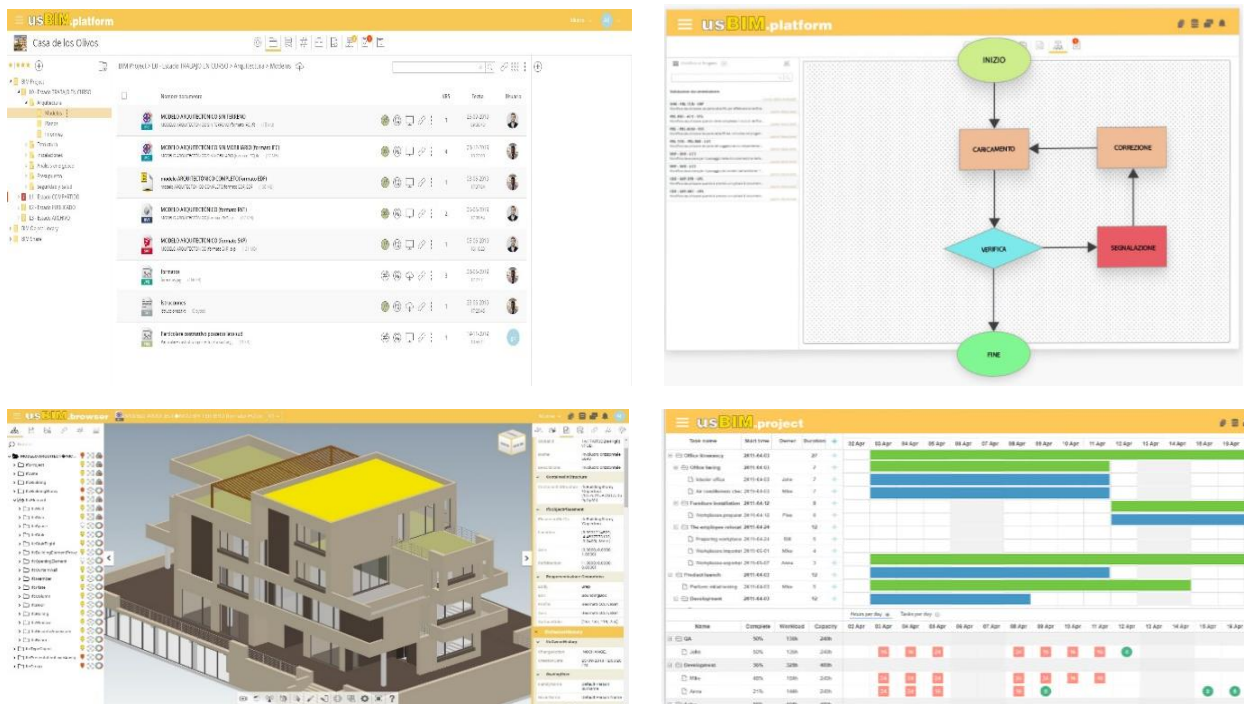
usBIM.platform

Casa de los Olivos

BIM Project > 03 - Estado TRABAJO EN CURSO > Arquitectura > Modelos

Nombre del archivo

MODELO ARQUITECTÓNICO SIN TERRENO

MODELO ARQUITECTÓNICO SIN MOBILIARIO (formato IFC)

modelo ARQUITECTONICO COMPLETO (formato EDF)

MODELO ARQUITECTÓNICO (formato RVT)

MODELO ARQUITECTÓNICO (formato SKP)

Fachadas

Secciones

Particolare costruttivo pacchetto tetto.dwg

BIM Project

03 - Estado TRABAJO EN CURSO

Arquitectura

Modelos

Estructura

Instalaciones

Prueba de ensayo

Presupuesto

Seguridad y salud

01 - Estado COMPARTIDO

02 - Estado PUBLICADO

03 - Estado ARCHIVADO

usBIM.platform

INIZIO

CARICAMENTO

CORREZIONE

VERIFICA

SEGNALAZIONE

FINE

usBIM.browser

usBIM.project

| Task name | Start time | Owner | Duration |
|---|---|---|---|
| Office itinerancy | 2011-04-02 | | 27 |
| Office facing | 2011-04-02 | | 7 |
| Interior office | 2011-04-03 | John | 7 |
| Air conditioners che | 2011-04-03 | Mike | 7 |
| Furniture installation | 2011-04-12 | | 8 |
| Workplaces prepara | 2011-04-12 | Pete | 8 |
| The employee relocat | 2011-04-24 | | 12 |
| Preparing workplace | 2011-04-24 | Bill | 5 |
| Workplaces importat | 2011-05-01 | Mike | 4 |
| Workplaces exportat | 2011-05-07 | Anna | 3 |
| Product launch | 2011-04-02 | | 12 |
| Perform initial testing | 2011-04-03 | Mike | 5 |
| Development | 2011-04-03 | | 12 |

02 Apr 03 Apr 04 Apr 05 Apr 06 Apr 07 Apr 08 Apr 09 Apr 10 Apr 11 Apr 12 Apr 13 Apr 14 Apr 15 Apr 16 Apr

Hours per day | Tasks per day

| Name | Complete | Workload | Capacity |
|---|---|---|---|
| QA | 50% | 120h | 240h |
| John | 50% | 120h | 240h |
| Development | 30% | 320h | 480h |
| Mike | 40% | 150h | 240h |
| Anna | 21% | 168h | 240h |